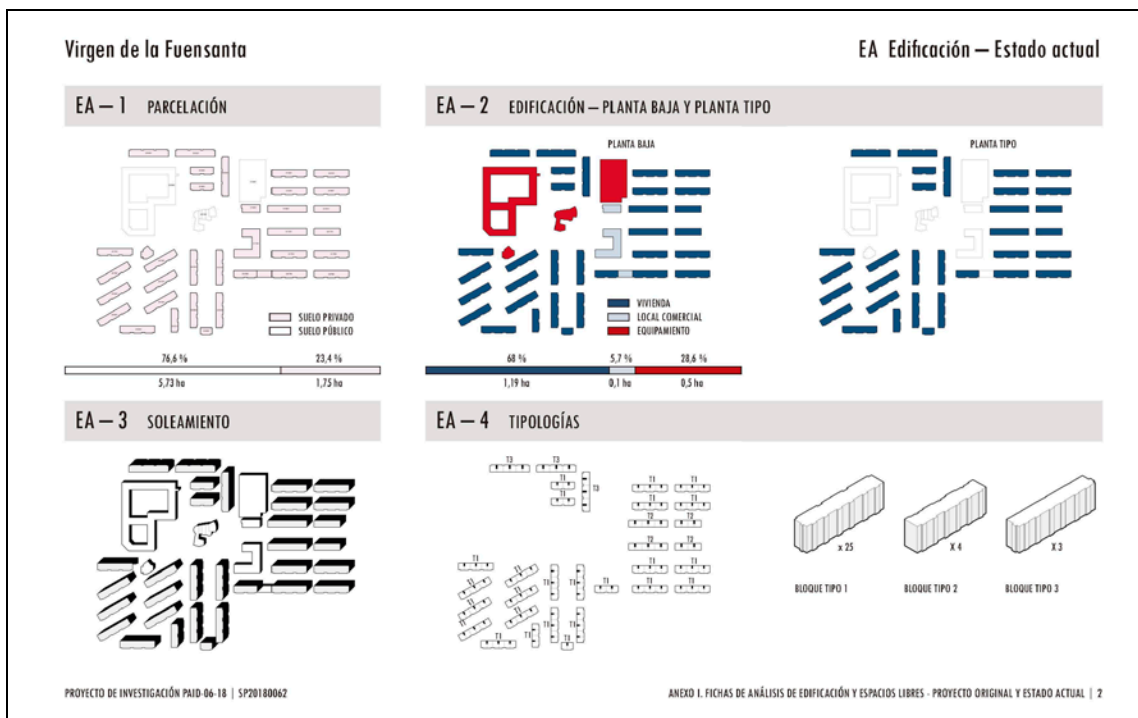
Virgen de la Fuensanta

EA Edificación – Estado actual

EA – 1 PARCELACIÓN

SUELO PRIVADO
SUELO PÚBLICO

76,6 %
23,4 %
5,73 ha
1,75 ha

EA – 2 EDIFICACIÓN – PLANTA BAJA Y PLANTA TIPO

PLANTA BAJA

PLANTA TIPO

VIVIENDA
LOCAL COMERCIAL
EQUIPAMIENTO

68 %
5,7 %
28,6 %
1,19 ha
0,1 ha
0,5 ha

EA – 3 SOLEAMIENTO

EA – 4 TIPOLOGÍAS

T3 T3 T3 T1 T1 T1 T1 T1 T1 T2 T1 T2 T3 T1 T1 T1 T1 T1 T1 T1 T1 T1 T1 T1 T1 T1 T1 T3 T1 T1 T1

x 25
X 4
X 3

BLOQUE TIPO 1
BLOQUE TIPO 2
BLOQUE TIPO 3

PROYECTO DE INVESTIGACIÓN PAID-06-18 | SP20180062

ANEXO I. FICHAS DE ANÁLISIS DE EDIFICACIÓN Y ESPACIOS LIBRES - PROYECTO ORIGINAL Y ESTADO ACTUAL | 2